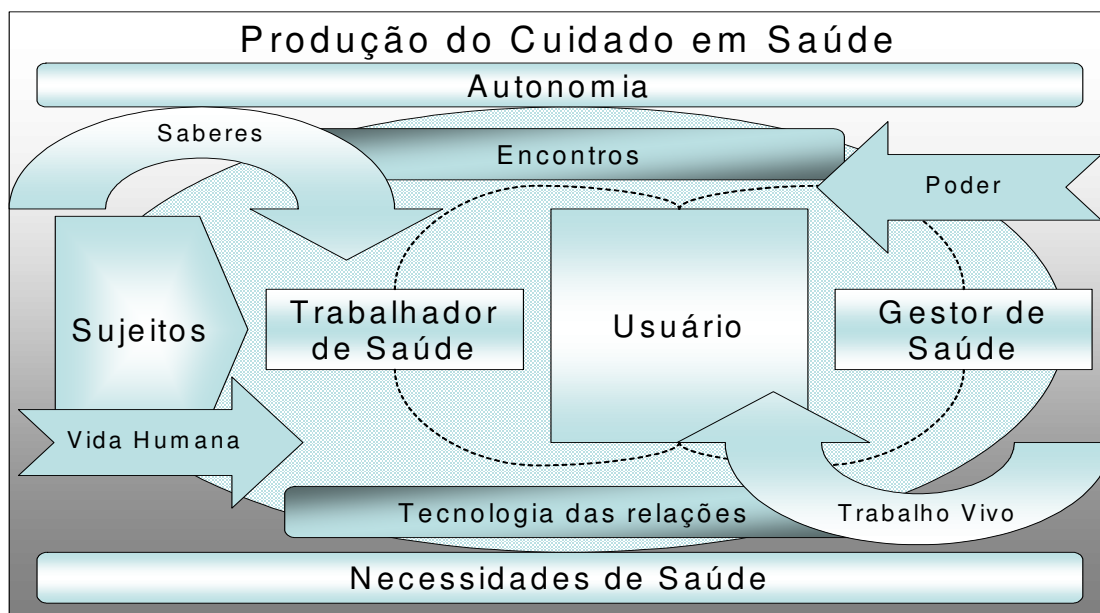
Produção do Cuidado em Saúde

Autonomia

Saberes

Encontros

Poder

Sujeitos

Trabalhador de Saúde

Usuário

Gestor de Saúde

Vida Humana

Tecnologia das relações

Trabalho Vivo

Necessidades de Saúde